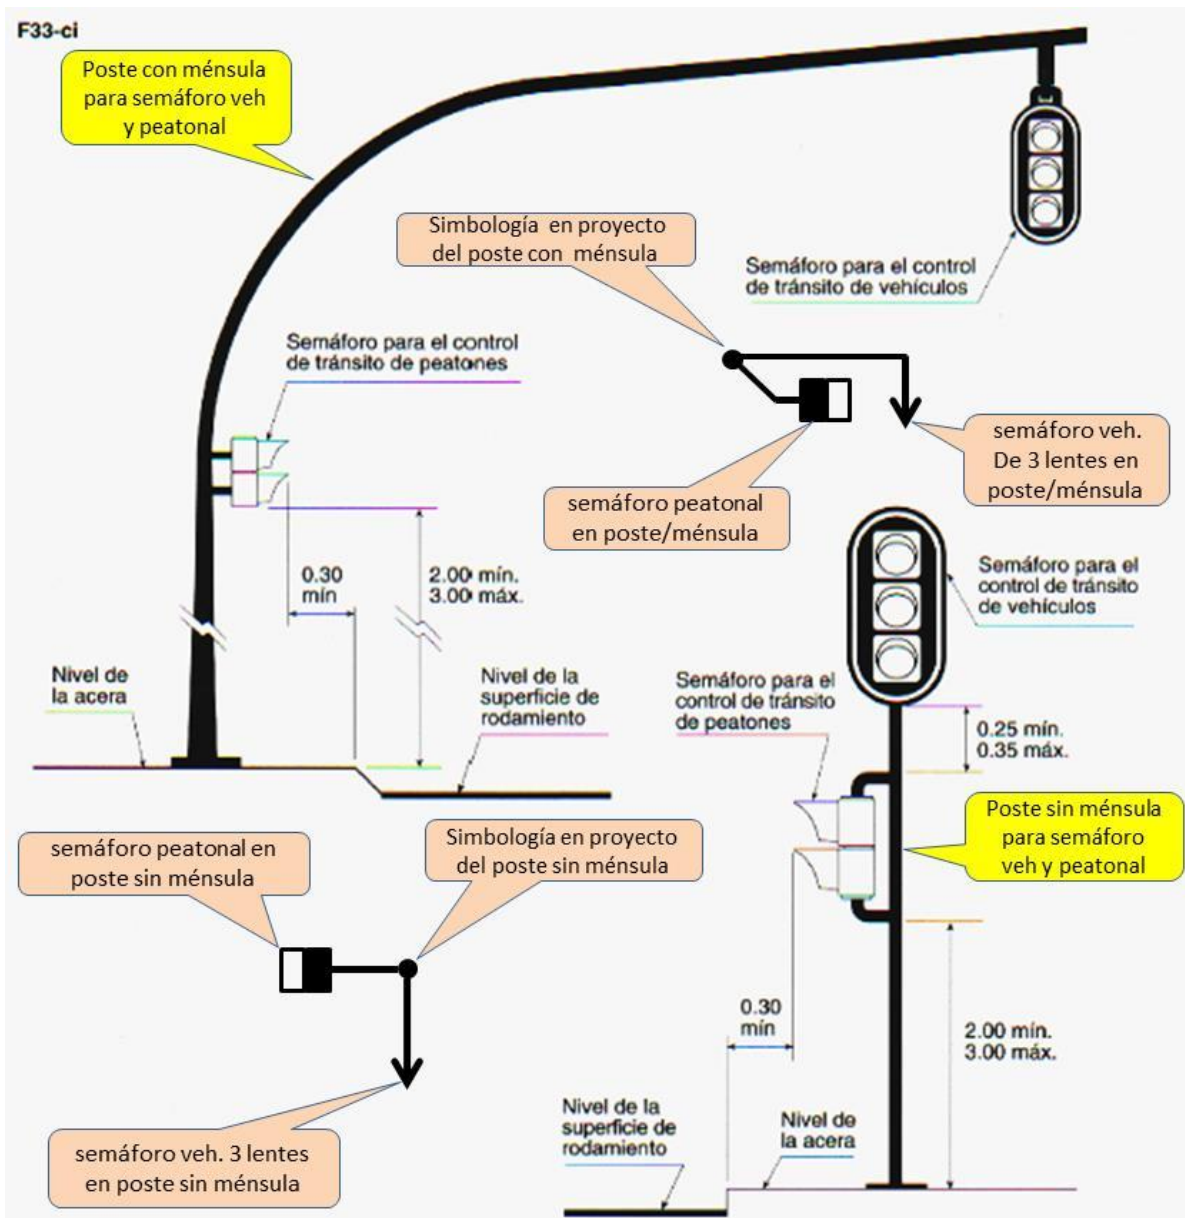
F33-ci

Poste con ménsula para semáforo veh y peatonal

Simbología en proyecto del poste con ménsula

Semáforo para el control de tránsito de vehículos

Semáforo para el control de tránsito de peatones

semáforo veh. De 3 lentes en poste/ménsula

semáforo peatonal en poste/ménsula

0.30 mín

2.00 mín. 3.00 máx.

Semáforo para el control de tránsito de vehículos

Nivel de la acera

Nivel de la superficie de rodamiento

Semáforo para el control de tránsito de peatones

0.25 mín. 0.35 máx.

Poste sin ménsula para semáforo veh y peatonal

semáforo peatonal en poste sin ménsula

Simbología en proyecto del poste sin ménsula

0.30 mín

2.00 mín. 3.00 máx.

semáforo veh. 3 lentes en poste sin ménsula

Nivel de la superficie de rodamiento

Nivel de la acera